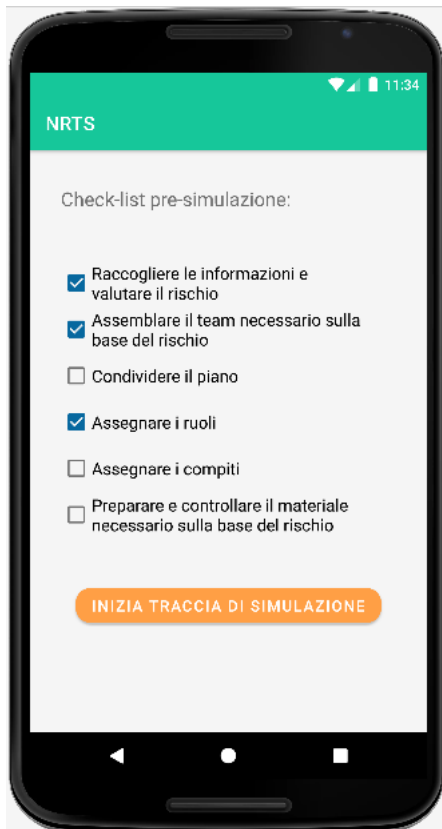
11:34

NRTS

Check-list pre-simulazione:

Raccogliere le informazioni e valutare il rischio

Assemblare il team necessario sulla base del rischio

Condividere il piano

Assegnare i ruoli

Assegnare i compiti

Preparare e controllare il materiale necessario sulla base del rischio

INIZIA TRACCIA DI SIMULAZIONE